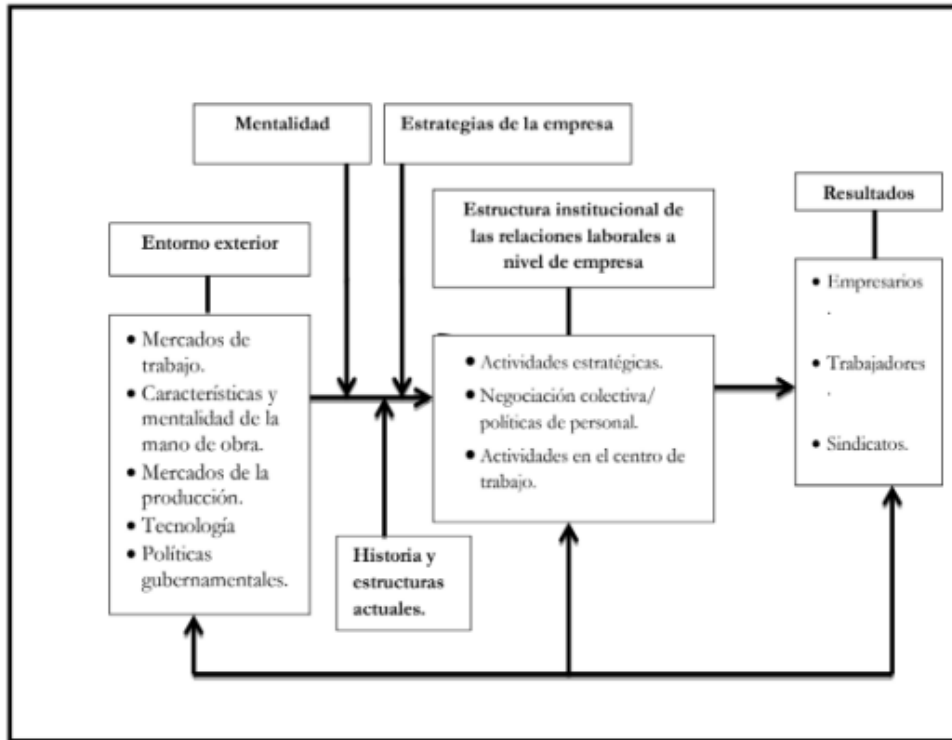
Mentalidad

Estrategias de la empresa

Estructura institucional de las relaciones laborales a nivel de empresa

Resultados

Entorno exterior

- Mercados de trabajo.
- Características y mentalidad de la mano de obra.
- Mercados de la producción.
- Tecnología
- Políticas gubernamentales.

- Actividades estratégicas.
- Negociación colectiva/ políticas de personal.
- Actividades en el centro de trabajo.

- Empresarios .
- Trabajadores .
- Sindicatos.

Historia y estructuras actuales.